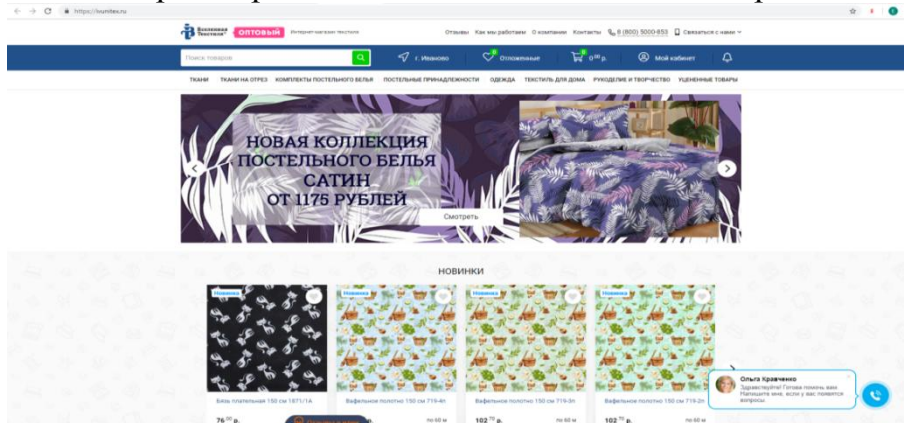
https://ivunitex.ru

Ивановский Текстиль ОПТОВЫЙ Интернет-магазин текстиля

Отзывы Как мы работаем О компании Контакты 8 (800) 5000-853 Связаться с нами

Поиск товаров

г. Иваново

Отложенные

0 р.

Мой кабинет

ТКАНИ ТКАНИ НА ОТРЕЗ КОМПЛЕКТЫ ПОСТЕЛЬНОГО БЕЛЬЯ ПОСТЕЛЬНЫЕ ПРИНАДЛЕЖНОСТИ ОДЕЖДА ТЕКСТИЛЬ ДЛЯ ДОМА РУКОДЕЛИЕ И ТВОРЧЕСТВО УЦЕНЕННЫЕ ТОВАРЫ

НОВАЯ КОЛЛЕКЦИЯ ПОСТЕЛЬНОГО БЕЛЬЯ САТИН ОТ 1175 РУБЛЕЙ

Смотреть

НОВИНКИ

Новинка

Новинка

Новинка

Новинка

Бязь плательная 150 см 1871/1А

Вафельное полотно 150 см 719-4п

Вафельное полотно 150 см 719-3п

Вафельное полотно 150 см 719-2п

76 р.

по 60 м

102 р.

по 60 м

102 р.

по 60 м

Ольга Кравченко

Здравствуйте! Готова помочь вам. Напишите мне, если у вас появятся вопросы